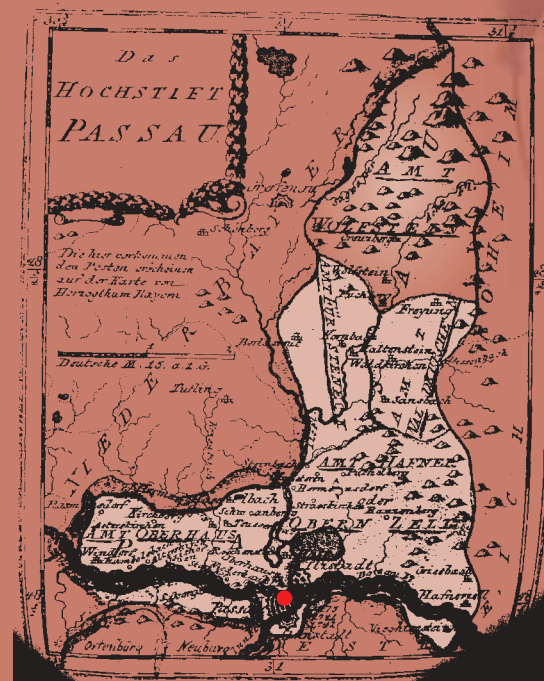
Das HOCHSTIFT PASSAU

Die hier vorkommenden Posten erscheinen auf der Karte von Herzogthum Bayern

Deutsche M. 15. a 1 G.

AMT WOLFSTEIN

AMT LEUBENSTEIN

AMT HAFNER oder OBERN ZELL

AMT OBERHAUS

N. BAYERN

PASSAU

Freyung

Waldkirchen

Hauzenberg

Obernzell

Untergriesbach

Hafnerzell

Tittling

Fürstenzell

Ortenburg

Neuburg

Passau

31

31